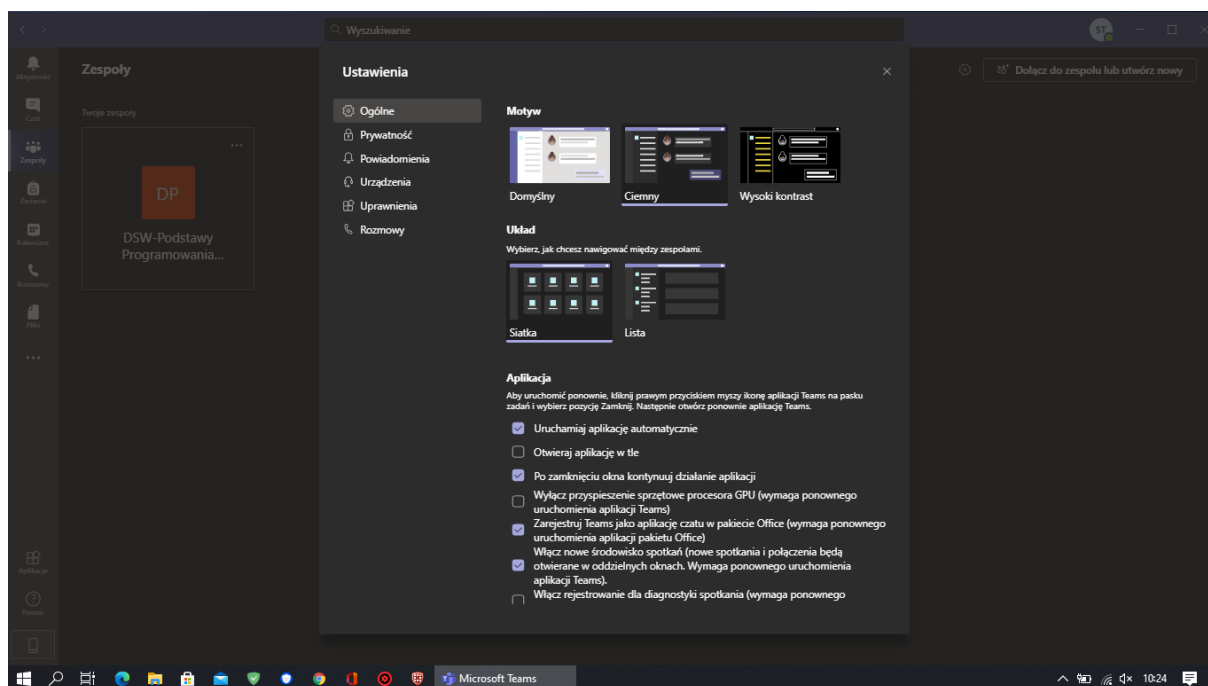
Wyszukiwanie

ST

Aktywność

Czat

Zespoły

Zadania

Kalendarz

Rozmowy

Pliki

...

Aplikacje

Pomoc

Zespoły

Twoje zespoły

DP

DSW-Podstawy Programowania...

Dołącz do zespołu lub utwórz nowy

Ustawienia

×

Ogólne

Prywatność

Powiadomienia

Urządzenia

Uprawnienia

Rozmowy

Motyw

Domyślny

Ciemny

Wysoki kontrast

Układ

Wybierz, jak chcesz nawigować między zespołami.

Siatka

Lista

Aplikacja

Aby uruchomić ponownie, kliknij prawym przyciskiem myszy ikonę aplikacji Teams na pasku zadań i wybierz pozycję Zamknij. Następnie otwórz ponownie aplikację Teams.

Uruchamiaj aplikację automatycznie

Otwieraj aplikację w tle

Po zamknięciu okna kontynuuj działanie aplikacji

Wyłącz przyspieszenie sprzętowe procesora GPU (wymaga ponownego uruchomienia aplikacji Teams)

Zarejestruj Teams jako aplikację czatu w pakiecie Office (wymaga ponownego uruchomienia aplikacji pakietu Office)

Włącz nowe środowisko spotkań (nowe spotkania i połączenia będą otwierane w oddzielnych oknach. Wymaga ponownego uruchomienia aplikacji Teams).

Włącz rejestrowanie dla diagnostyki spotkania (wymaga ponownego

Microsoft Teams

10:24